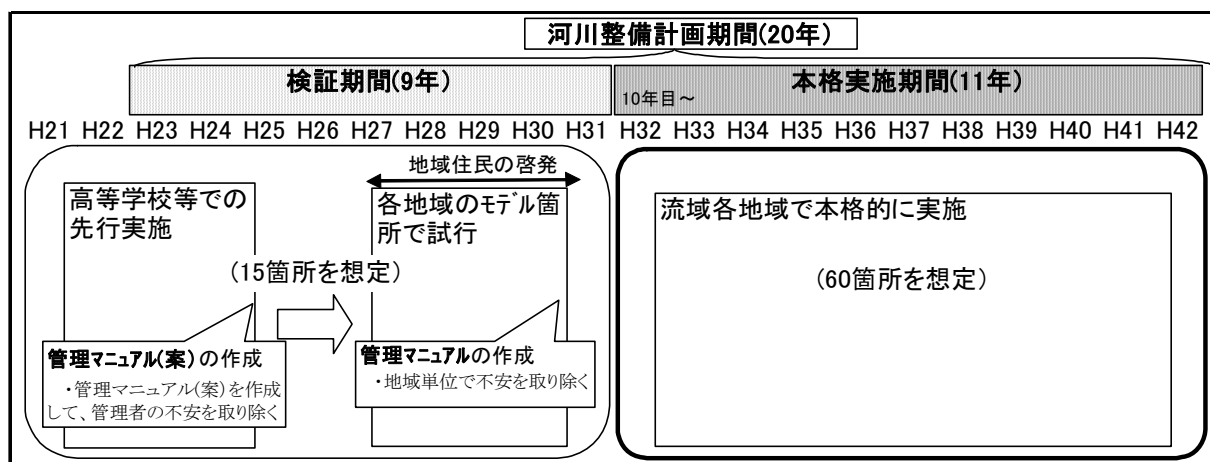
河川整備計画期間(20年)

検証期間(9年)

本格実施期間(11年)

10年目～

H21 H22 H23 H24 H25 H26 H27 H28 H29 H30 H31 H32 H33 H34 H35 H36 H37 H38 H39 H40 H41 H42

地域住民の啓発

高等学校等での先行実施

各地域のﾓﾃﾞﾙ箇所で試行

(15箇所を想定)

管理マニュアル(案)の作成
・管理マニュアル(案)を作成して、管理者の不安を取り除く

管理マニュアルの作成
・地域単位で不安を取り除く

流域各地域で本格的に実施

(60箇所を想定)